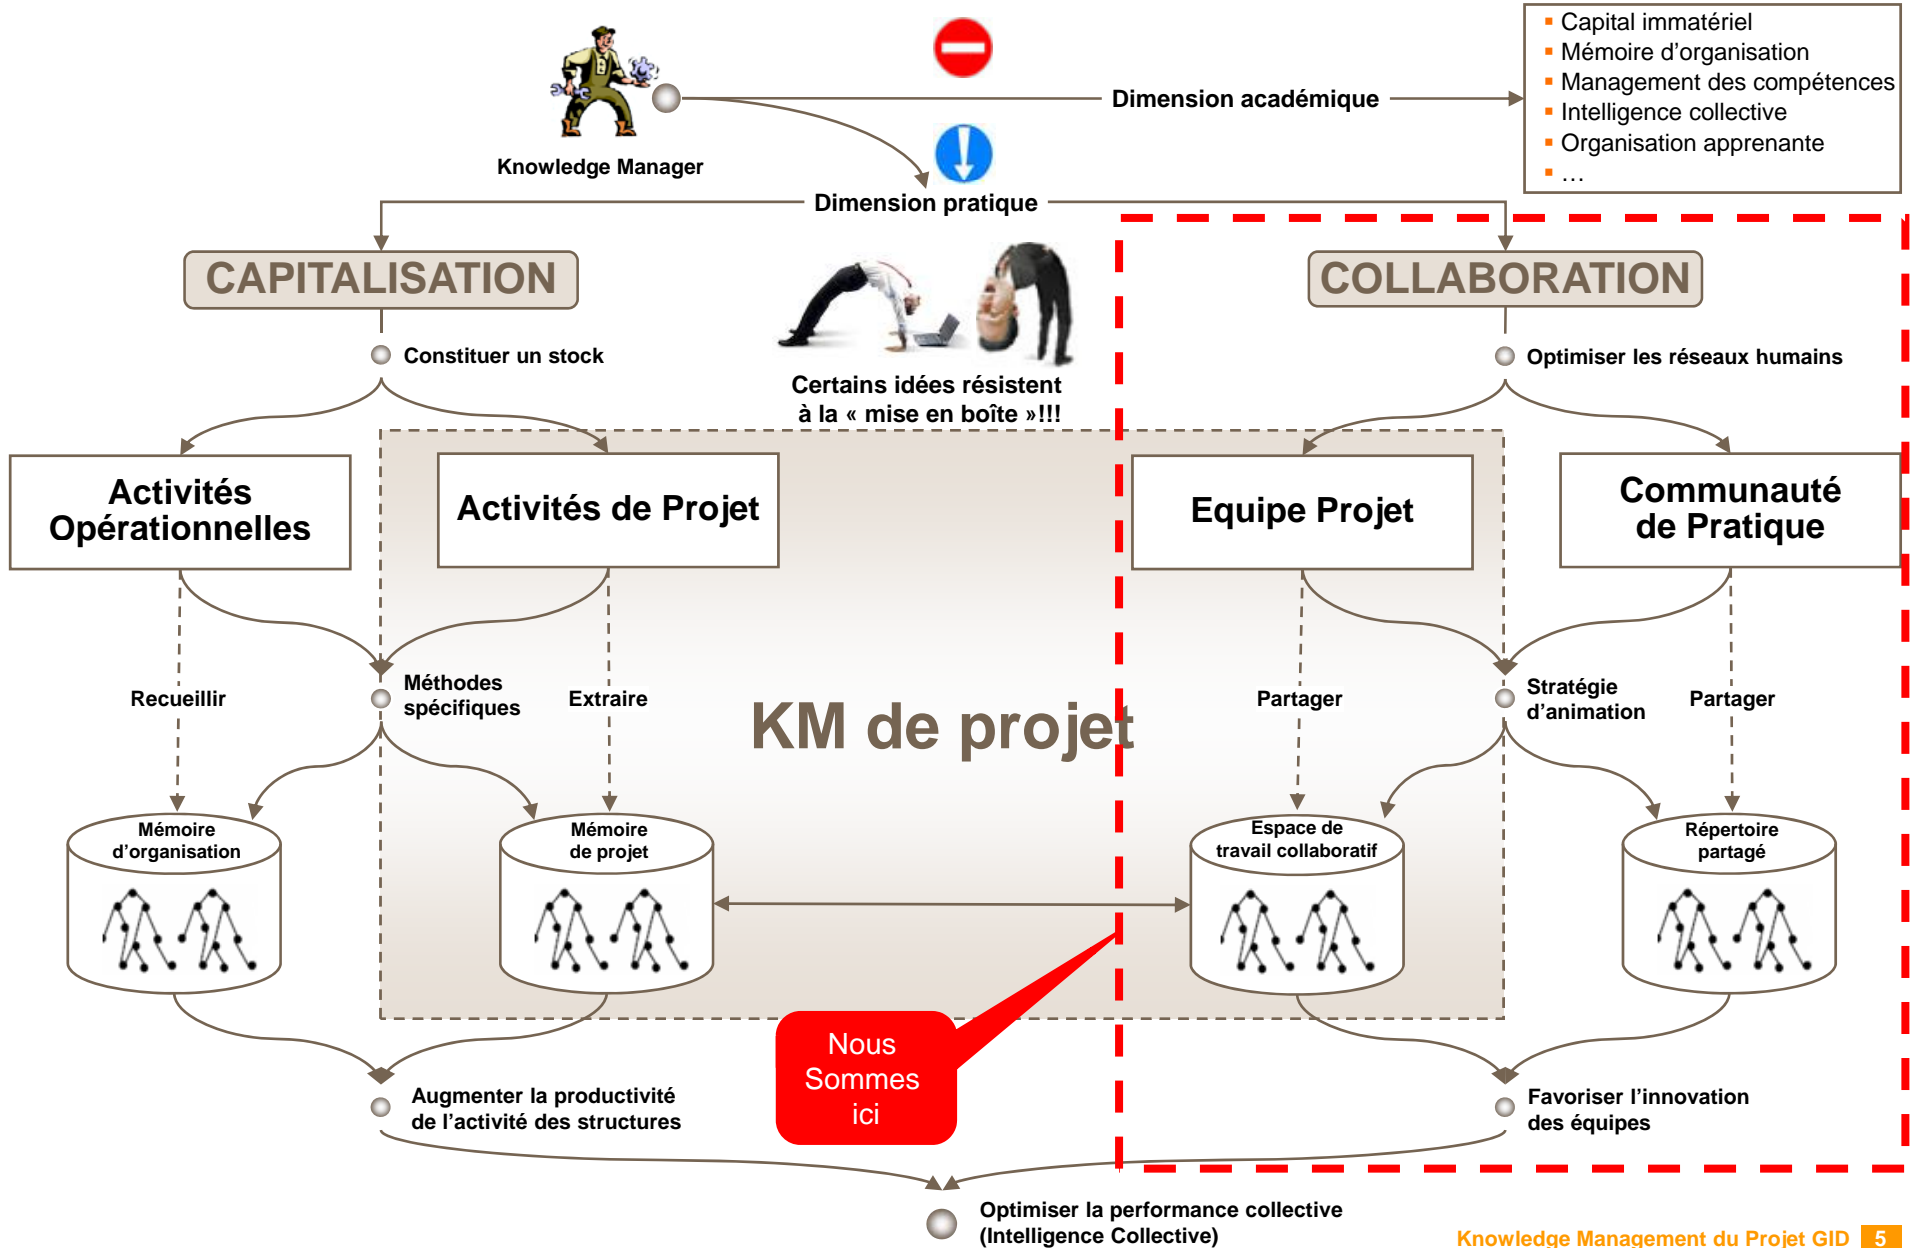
Knowledge Manager

Dimension académique

- Capital immatériel
- Mémoire d'organisation
- Management des compétences
- Intelligence collective
- Organisation apprenante
- …

Dimension pratique

CAPITALISATION

COLLABORATION

Constituer un stock

Certains idées résistent à la « mise en boîte »!!!

Optimiser les réseaux humains

Activités Opérationnelles

Activités de Projet

Equipe Projet

Communauté de Pratique

Recueillir

Méthodes spécifiques

Extraire

KM de projet

Partager

Stratégie d'animation

Partager

Mémoire d'organisation

Mémoire de projet

Espace de travail collaboratif

Répertoire partagé

Nous Sommes ici

Augmenter la productivité de l'activité des structures

Favoriser l'innovation des équipes

Optimiser la performance collective (Intelligence Collective)

Knowledge Management du Projet GID 5